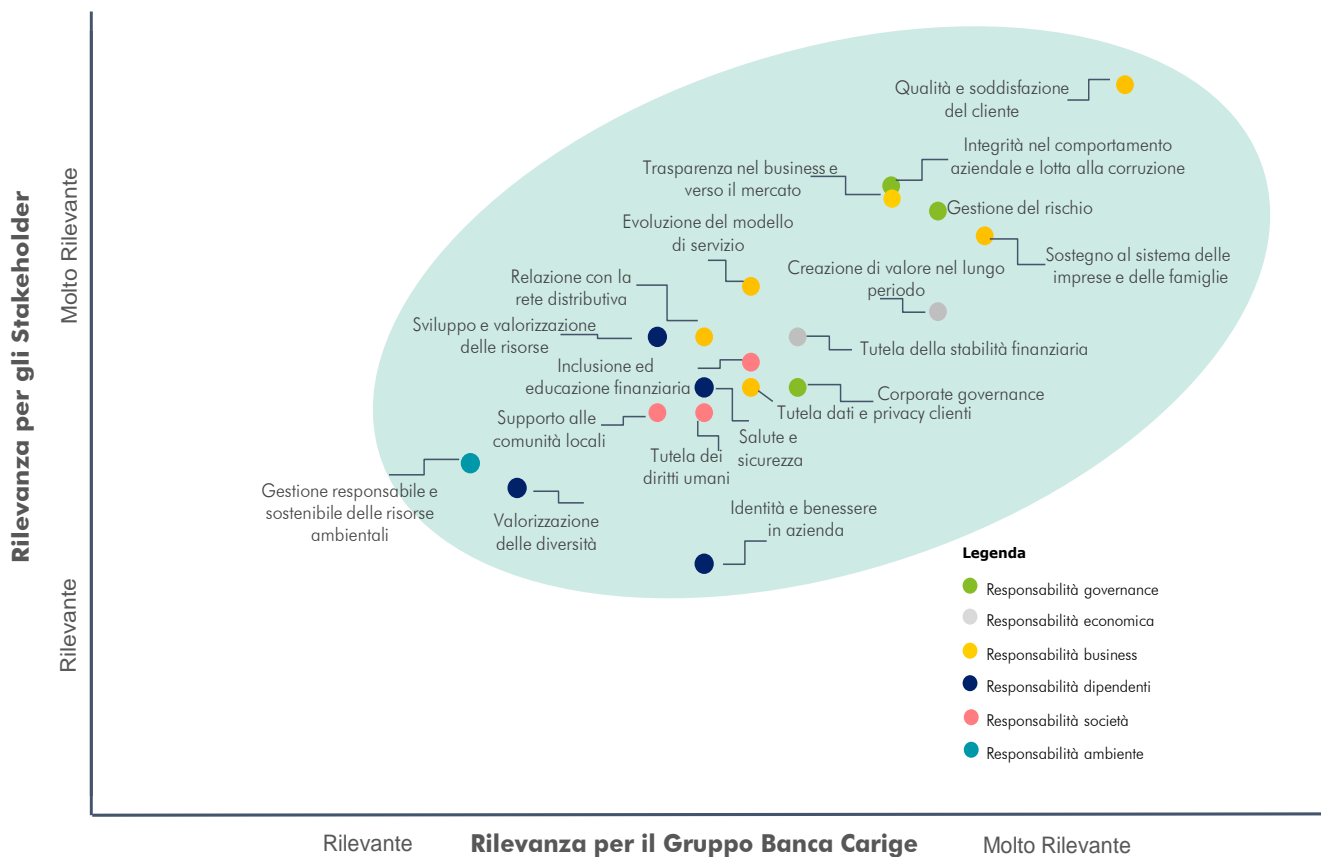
Rilevanza per gli Stakeholder

Molto Rilevante

Rilevante

Qualità e soddisfazione del cliente

Integrità nel comportamento aziendale e lotta alla corruzione

Trasparenza nel business e verso il mercato

Gestione del rischio

Evoluzione del modello di servizio

Sostegno al sistema delle imprese e delle famiglie

Creazione di valore nel lungo periodo

Relazione con la rete distributiva

Sviluppo e valorizzazione delle risorse

Tutela della stabilità finanziaria

Inclusione ed educazione finanziaria

Corporate governance

Tutela dati e privacy clienti

Supporto alle comunità locali

Salute e sicurezza

Tutela dei diritti umani

Gestione responsabile e sostenibile delle risorse ambientali

Valorizzazione delle diversità

Identità e benessere in azienda

Legenda
Responsabilità governance
Responsabilità economica
Responsabilità business
Responsabilità dipendenti
Responsabilità società
Responsabilità ambiente

Rilevante    Rilevanza per il Gruppo Banca Carige    Molto Rilevante